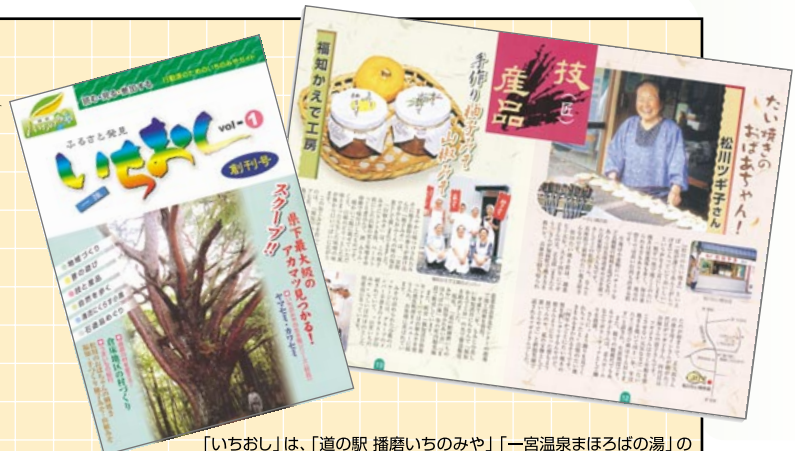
ふるさと発見
いちおし
vol-1
創刊号
スクープ!!
県下最大級のアカマツ見つかる!

福知かえで工房
手作り柚子ジャム
技(匠)
産品
たい焼きのおばあちゃん!
松川ツギ子さん

「いちおし」は、「道の駅 播磨いちのみや」「一宮温泉まほろばの湯」の